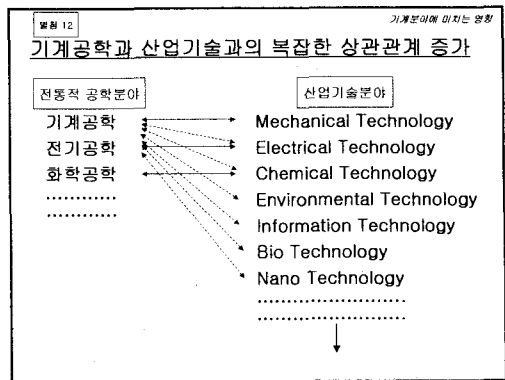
별첨 12

기계분야에 미치는 영향

기계공학과 산업기술과의 복잡한 상관관계 증가

전통적 공학분야

기계공학
전기공학
화학공학
............
............

산업기술분야

Mechanical Technology
Electrical Technology
Chemical Technology
Environmental Technology
Information Technology
Bio Technology
Nano Technology
........................
........................